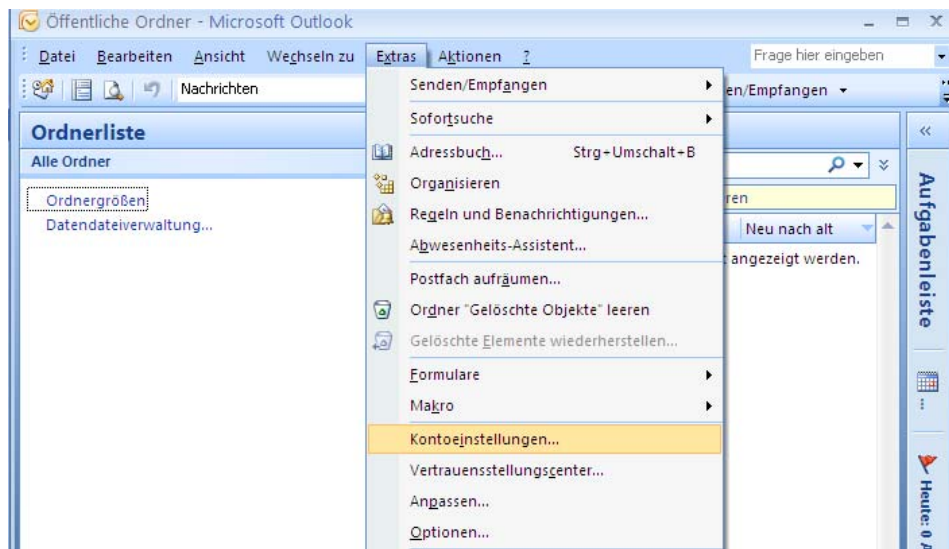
Öffentliche Ordner - Microsoft Outlook

Datei Bearbeiten Ansicht Wechseln zu Extras Aktionen ?

Frage hier eingeben

Nachrichten

en/Empfangen

Ordnerliste

Alle Ordner

Ordnergrößen
Datendateiverwaltung...

Senden/Empfangen
Sofortsuche
Adressbuch... Strg+Umschalt+B
Organisieren
Regeln und Benachrichtigungen...
Abwesenheits-Assistent...
Postfach aufräumen...
Ordner "Gelöschte Objekte" leeren
Gelöschte Elemente wiederherstellen...
Formulare
Makro
Kontoeinstellungen...
Vertrauensstellungscenter...
Anpassen...
Optionen...

ren

Neu nach alt

angezeigt werden.

Aufgabenleiste

Heute: 0 A